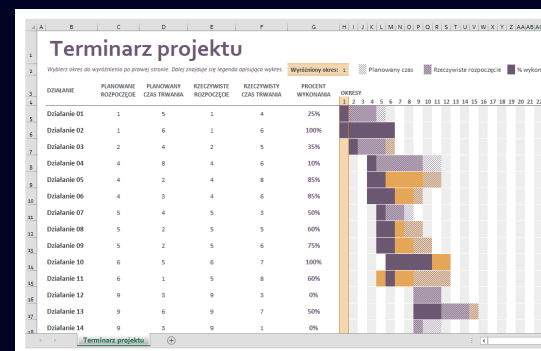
A B C D E F G H I J K L M N O P Q R S T U V W X Y Z AA AB AC

Terminarz projektu

Wybierz okres do wyróżnienia po prawej stronie. Dalej znajduje się legenda opisująca wykres.

Wyróżniony okres: 1

Planowany czas

Rzeczywiste rozpoczęcie

% wykon

OKRESY

| DZIAŁANIE | PLANOWANE ROZPOCZĘCIE | PLANOWANY CZAS TRWANIA | RZECZYWISTE ROZPOCZĘCIE | RZECZYWISTY CZAS TRWANIA | PROCENT WYKONANIA |
|---|---|---|---|---|---|
| Działanie 01 | 1 | 5 | 1 | 4 | 25% |
| Działanie 02 | 1 | 6 | 1 | 6 | 100% |
| Działanie 03 | 2 | 4 | 2 | 5 | 35% |
| Działanie 04 | 4 | 8 | 4 | 6 | 10% |
| Działanie 05 | 4 | 2 | 4 | 8 | 85% |
| Działanie 06 | 4 | 3 | 4 | 6 | 85% |
| Działanie 07 | 5 | 4 | 5 | 3 | 50% |
| Działanie 08 | 5 | 2 | 5 | 5 | 60% |
| Działanie 09 | 5 | 2 | 5 | 6 | 75% |
| Działanie 10 | 6 | 5 | 6 | 7 | 100% |
| Działanie 11 | 6 | 1 | 5 | 8 | 60% |
| Działanie 12 | 9 | 3 | 9 | 3 | 0% |
| Działanie 13 | 9 | 6 | 9 | 7 | 50% |
| Działanie 14 | 9 | 3 | 9 | 1 | 0% |

1 2 3 4 5 6 7 8 9 10 11 12 13 14 15 16 17 18 19 20 21 22

Terminarz projektu